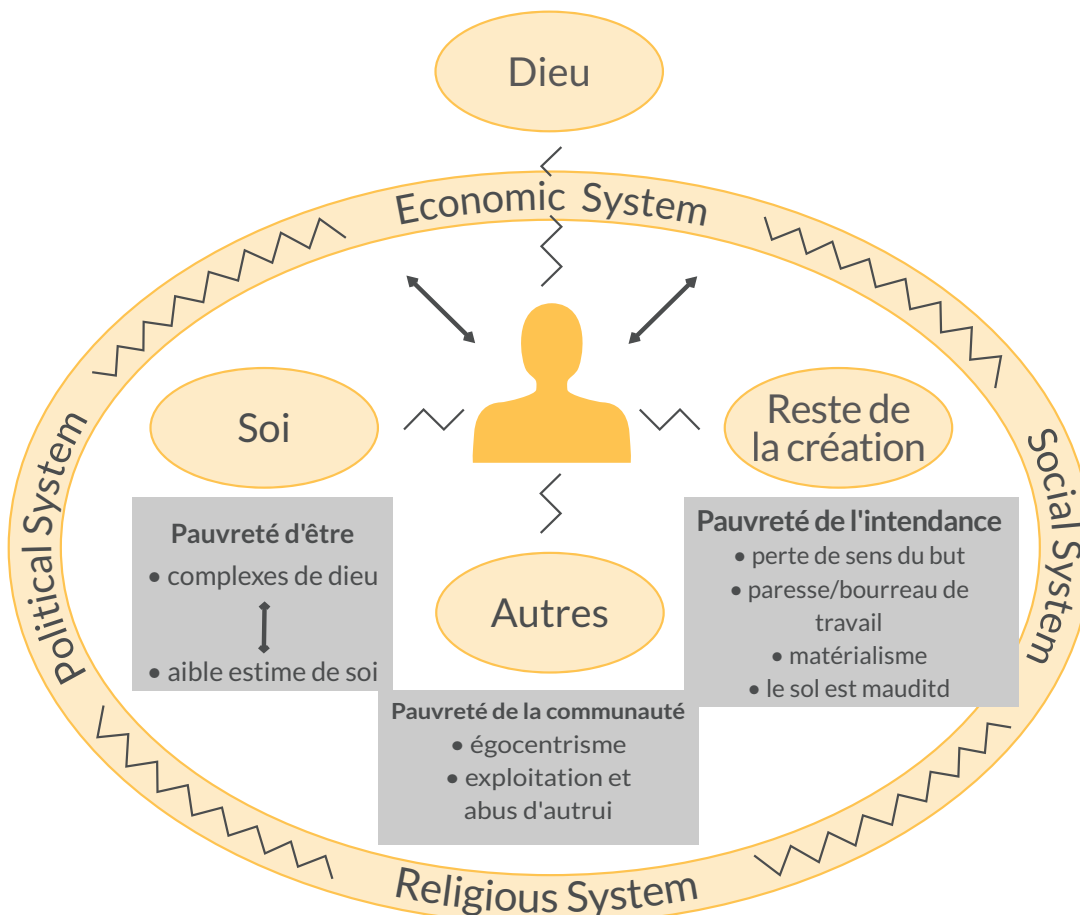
Dieu

Economic System

Soi

Reste de la création

Political System

Social System

Pauvreté d'être
• complexes de dieu
• aible estime de soi

Autres

Pauvreté de l'intendance
• perte de sens du but
• paresse/bourreau de travail
• matérialisme
• le sol est mauditd

Pauvreté de la communauté
• égocentrisme
• exploitation et abus d'autrui

Religious System